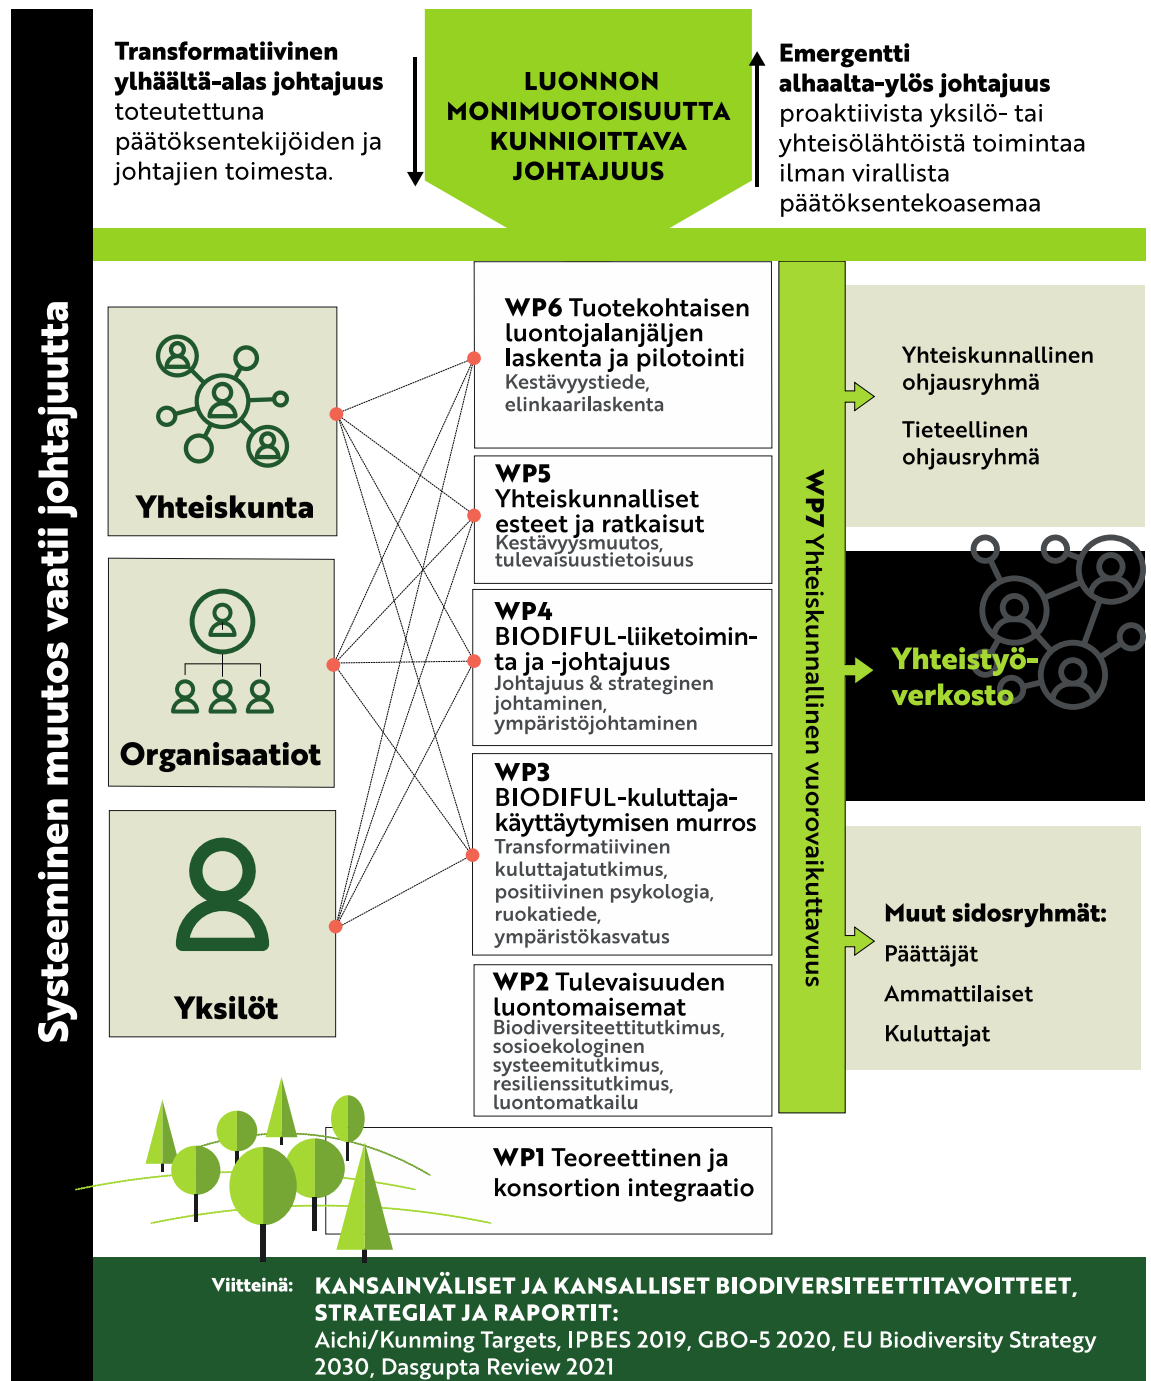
Systeeminen muutos vaatii johtajuutta

**Transformatiivinen ylhäältä-alas johtajuus** toteutettuna päätöksentekijöiden ja johtajien toimesta.

LUONNON MONIMUOTOISUUTTA KUNNIOITTAVA JOHTAJUUS

**Emergentti alhaalta-ylös johtajuus** proaktiivista yksilö- tai yhteisölähtöistä toimintaa ilman virallista päätöksentekoasemaa

Yhteiskunta

Organisaatiot

Yksilöt

WP6 Tuotekohtaisen luontojalanjäljen laskenta ja pilotointi
Kestävyystiede, elinkaarilaskenta

WP5 Yhteiskunnalliset esteet ja ratkaisut
Kestävyysmuutos, tulevaisuustietoisuus

WP4 BIODIFUL-liiketoiminta ja -johtajuus
Johtajuus & strateginen johtaminen, ympäristöjohtaminen

WP3 BIODIFUL-kuluttajakäyttäytymisen murros
Transformatiivinen kuluttajatutkimus, positiivinen psykologia, ruokatiede, ympäristökasvatus

WP2 Tulevaisuuden luontomaisemat
Biodiversiteettitutkimus, sosioekologinen systeemitutkimus, resilienssitutkimus, luontomatkailu

WP1 Teoreettinen ja konsortion integraatio

WP7 Yhteiskunnallinen vuorovaikuttavuus

Yhteiskunnallinen ohjausryhmä

Tieteellinen ohjausryhmä

Yhteistyöverkosto

**Muut sidosryhmät:**
Päättäjät
Ammattilaiset
Kuluttajat

Viitteinä: KANSAINVÄLISET JA KANSALLISET BIODIVERSITEETTITAVOITTEET, STRATEGIAT JA RAPORTIT:
Aichi/Kunming Targets, IPBES 2019, GBO-5 2020, EU Biodiversity Strategy 2030, Dasgupta Review 2021